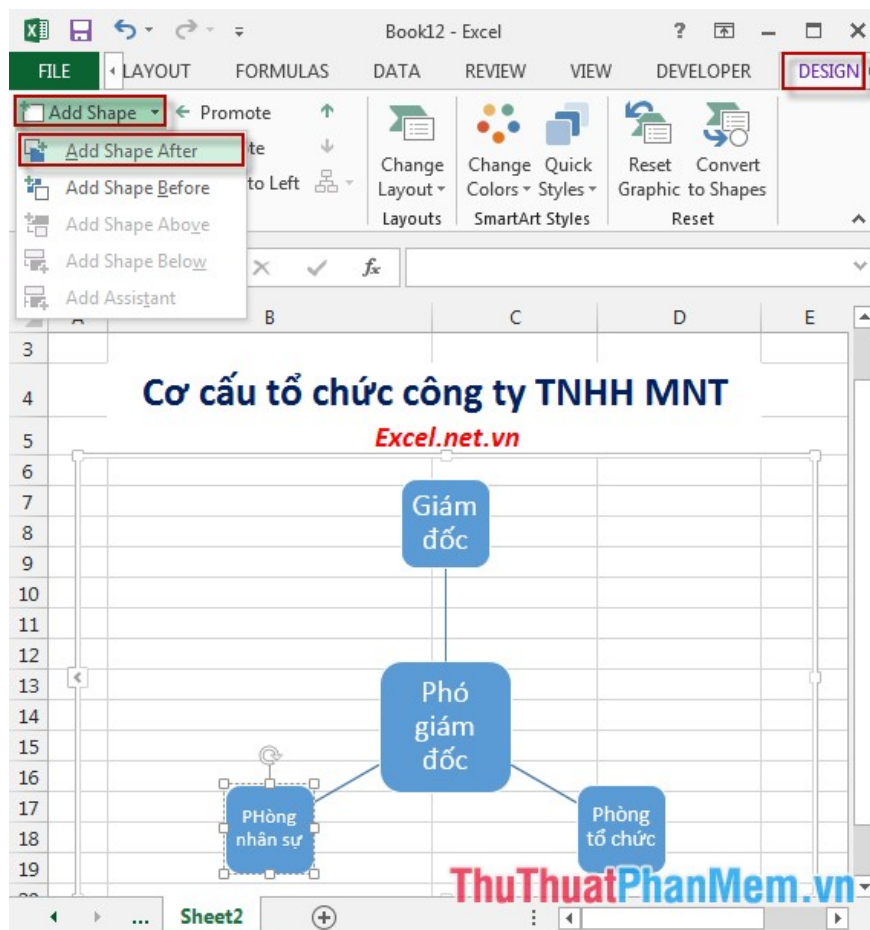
Book12 - Excel

? — ✕

FILE LAYOUT FORMULAS DATA REVIEW VIEW DEVELOPER DESIGN

Add Shape Promote
Add Shape After
Add Shape Before
Add Shape Above
Add Shape Below
Add Assistant
te
to Left

Change Layout Layouts
Change Colors Quick Styles SmartArt Styles
Reset Graphic Convert to Shapes Reset

$f_x$

A B C D E

3
4 Cơ cấu tổ chức công ty TNHH MNT
5 Excel.net.vn
6
7
8
9
10
11
12
13
14
15
16
17
18
19

Giám đốc

Phó giám đốc

PHòng nhân sự

Phòng tổ chức

ThuThuatPhanMem.vn

... Sheet2